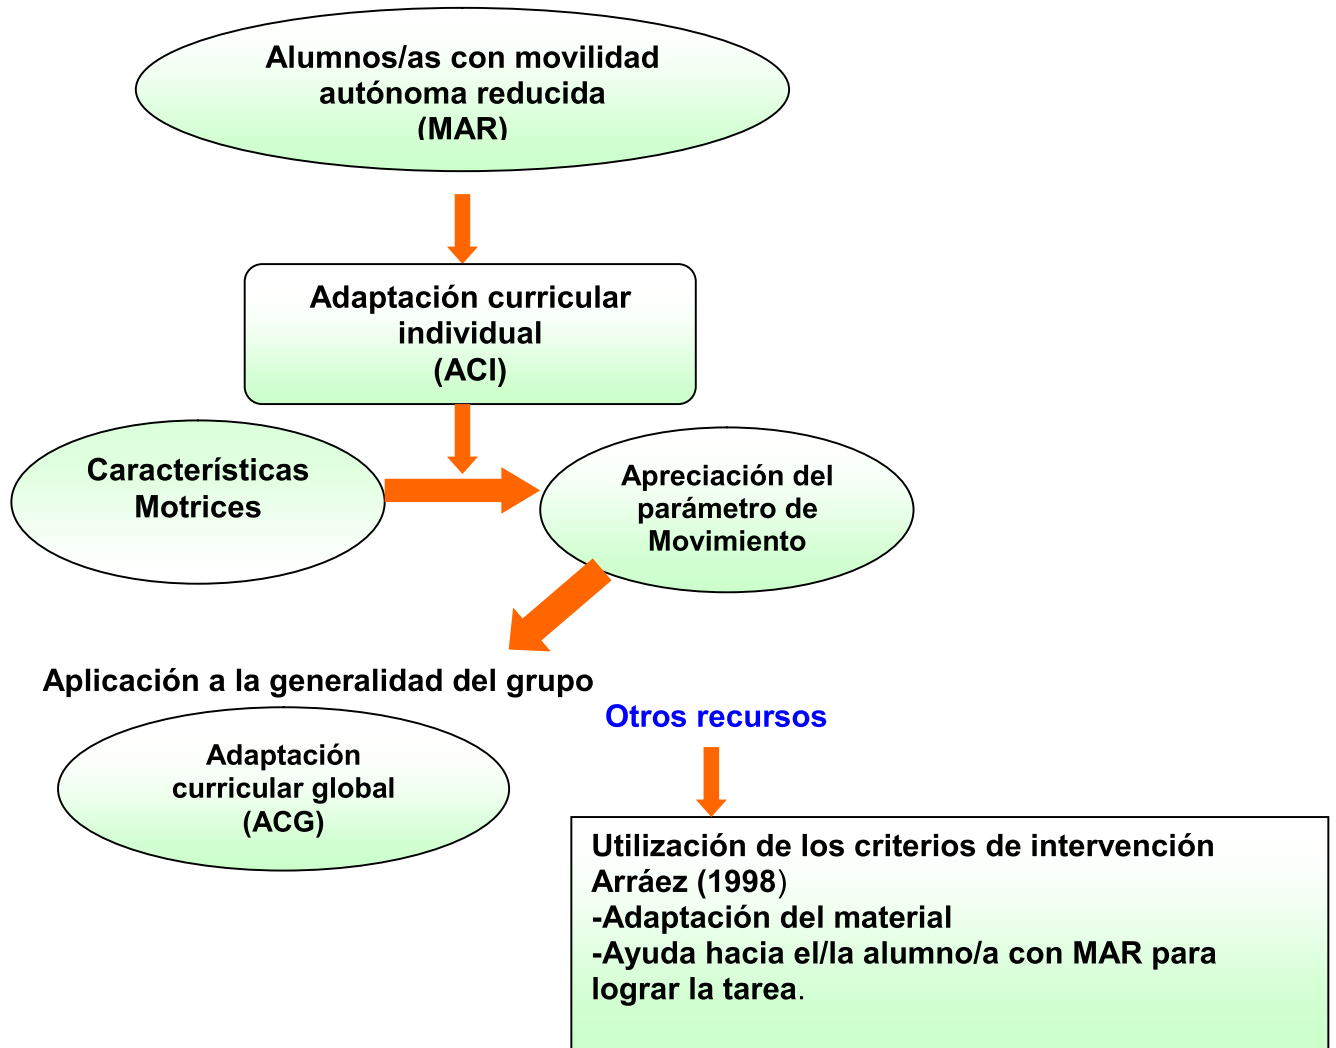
Alumnos/as con movilidad autónoma reducida (MAR)

Adaptación curricular individual (ACI)

Características Motrices

Apreciación del parámetro de Movimiento

Aplicación a la generalidad del grupo

Otros recursos

Adaptación curricular global (ACG)

Utilización de los criterios de intervención Arráez (1998)
-Adaptación del material
-Ayuda hacia el/la alumno/a con MAR para lograr la tarea.